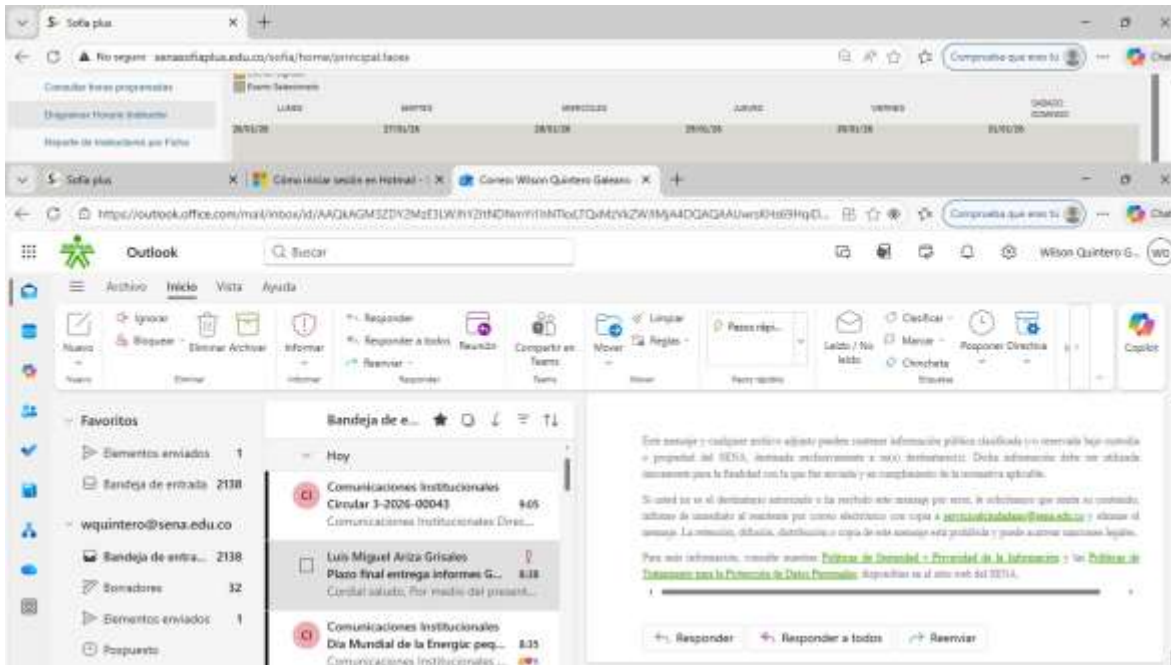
Sofia plus

No seguro senasofiaplus.edu.co/sofia/home/principal.faces

Comprueba que eres tú

Consultar Horas programadas

Diligenciar Horario Instructor

Reporte de Instructores por Ficha

Evento Seleccionado

LUNES | MARTES | MIERCOLES | JUEVES | VIERNES | SABADO DOMINGO

26/01/26 | 27/01/26 | 28/01/26 | 29/01/26 | 30/01/26 | 31/01/26

Sofia plus | Cómo iniciar sesión en Hotmail | Correo: Wilson Quintero Galeano

https://outlook.office.com/mail/inbox/id/AAQkAGM3ZDY2MzE1LWJhY2ItNDNmYi1hNTIxLTQ4MzVkZWJlMjA4ZDAQAUwrsKHdi9HqD...

Outlook

Buscar

Wilson Quintero G.

Archivo Inicio Vista Ayuda

Nuevo | Ignorar | Bloquear | Eliminar | Archivar | Informar | Responder | Responder a todos | Reenviar | Reunión | Compartir en Teams | Mover | Limpiar | Reglas | Pasos rápi... | Leído / No leído | Clasificar | Marcar | Chincheta | Posponer | Directiva | Copilot

Nuevo | Eliminar | Informar | Responder | Teams | Mover | Pasos rápidos | Etiquetas

Favoritos

Elementos enviados 1

Bandeja de entrada 2138

wquintero@sena.edu.co

Bandeja de entra... 2138

Borradores 32

Elementos enviados 1

Pospuesto

Bandeja de e...

Hoy

Comunicaciones Institucionales
Circular 3-2026-00043 9:05
Comunicaciones Institucionales Direc...

Luis Miguel Ariza Grisales
Plazo final entrega informes G... 8:38
Cordial saludo, Por medio del present...

Comunicaciones Institucionales
Día Mundial de la Energía: peq... 8:35
Comunicaciones Institucionales ...

Este mensaje y cualquier archivo adjunto pueden contener información pública clasificada y/o reservada bajo custodia y propiedad del SENA, dirigida exclusivamente a su(s) destinatario(s). Dicha información debe ser utilizada únicamente para la finalidad con la que fue enviada y en cumplimiento de la normativa aplicable.

Si usted no es el destinatario autorizado o ha recibido este mensaje por error, le solicitamos que omita su contenido, informe de inmediato al remitente por correo electrónico con copia a servicioalciudadano@sena.edu.co y elimine el mensaje. La retención, difusión, distribución o copia de este mensaje está prohibida y puede acarrear sanciones legales.

Para más información, consulte nuestras Políticas de Seguridad y Privacidad de la Información y las Políticas de Tratamiento para la Protección de Datos Personales disponibles en el sitio web del SENA.

Responder | Responder a todos | Reenviar